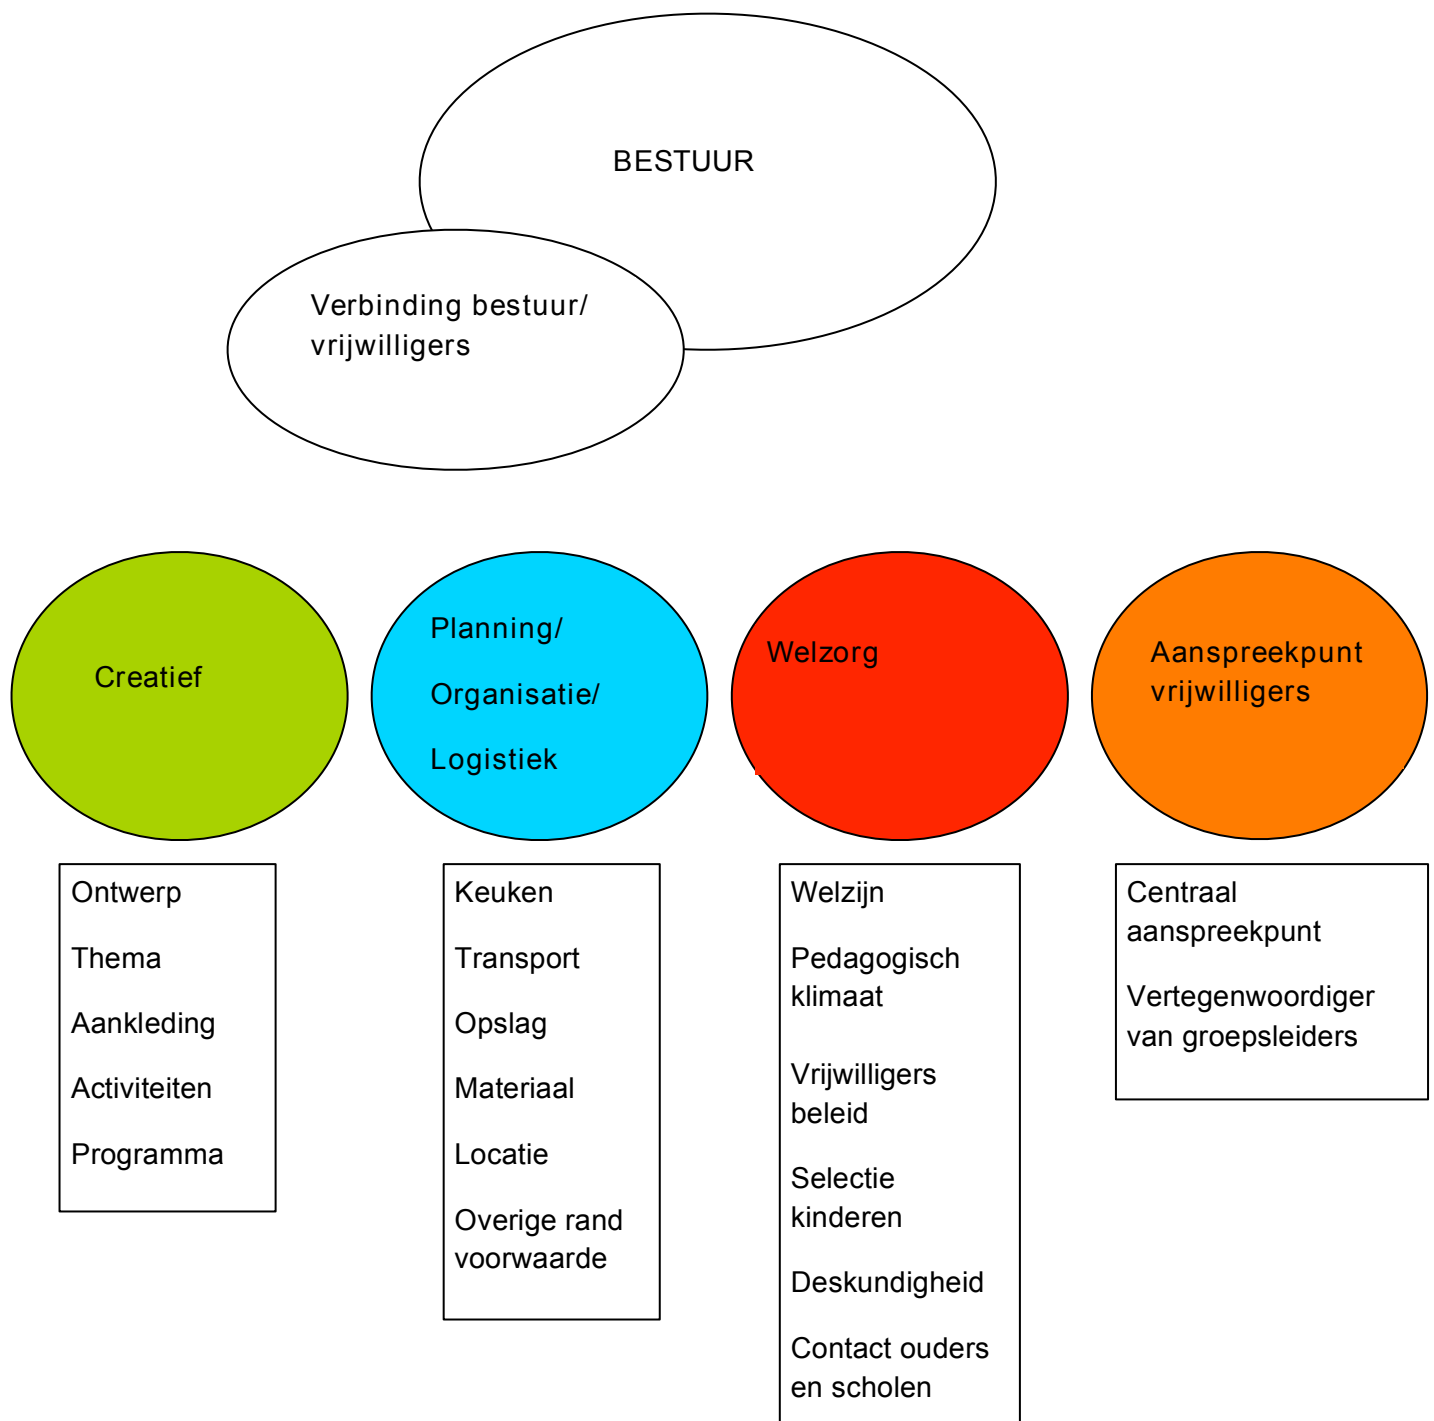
BESTUUR

Verbinding bestuur/ vrijwilligers

Creatief

Planning/

Organisatie/

Logistiek

Welzorg

Aanspreekpunt vrijwilligers

Ontwerp

Thema

Aankleding

Activiteiten

Programma

Keuken

Transport

Opslag

Materiaal

Locatie

Overige rand voorwaarde

Welzijn

Pedagogisch klimaat

Vrijwilligers beleid

Selectie kinderen

Deskundigheid

Contact ouders en scholen

Centraal aanspreekpunt

Vertegenwoordiger van groepsleiders